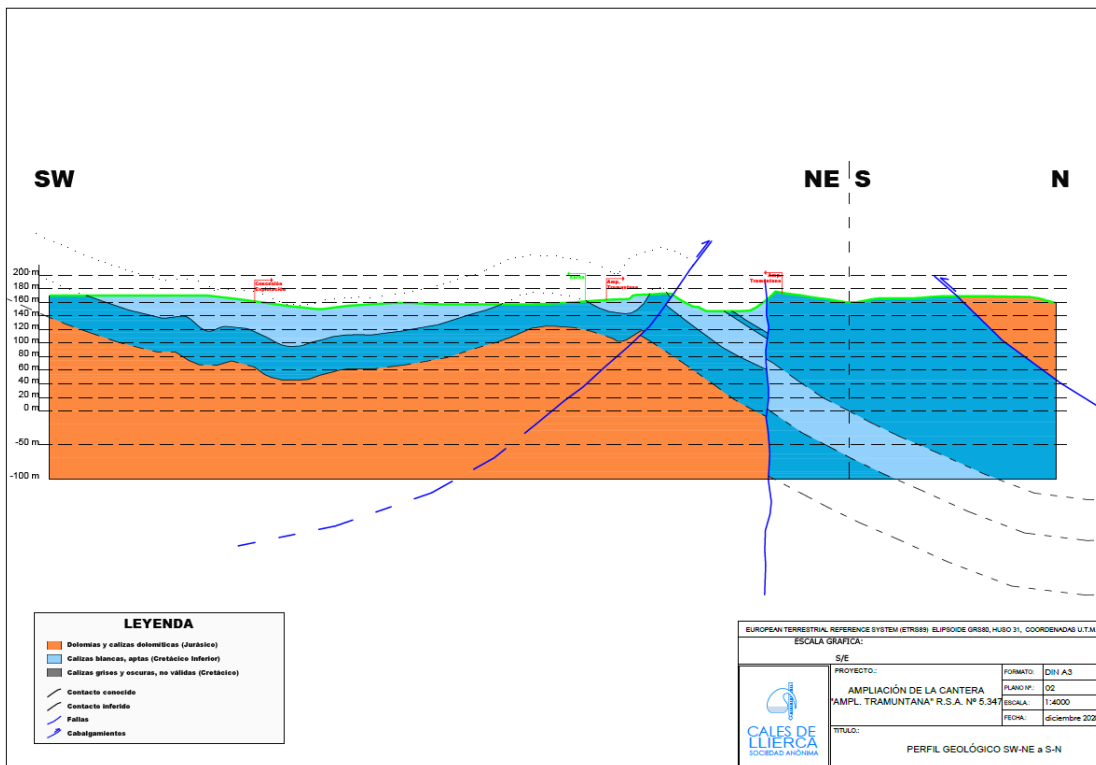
SW

NE S

N

200 m
180 m
160 m
140 m
120 m
100 m
80 m
60 m
40 m
20 m
0 m
-50 m
-100 m

Concesión Explotación

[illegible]

Amp. Tramuntana

Amp. Tramuntana

LEYENDA

Dolomías y calizas dolomíticas (Jurásico)
Calizas blancas, aptas (Cretácico Inferior)
Calizas grises y oscuras, no válidas (Cretácico)
Contacto conocido
Contacto inferido
Fallas
Cabalgamientos

EUROPEAN TERRESTRIAL REFERENCE SYSTEM (ETRS89) ELIPSOIDE GRS80, HUSO 31, COORDENADAS U.T.M.

ESCALA GRAFICA:

S/E

PROYECTO.:

AMPLIACIÓN DE LA CANTERA "AMPL. TRAMUNTANA" R.S.A. Nº 5.347

FORMATO: DIN A3
PLANO Nº: 02
ESCALA: 1:4000
FECHA: diciembre 202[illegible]

CALES DE LLIERCA
SOCIEDAD ANÓNIMA

TITULO.:

PERFIL GEOLÓGICO SW-NE a S-N